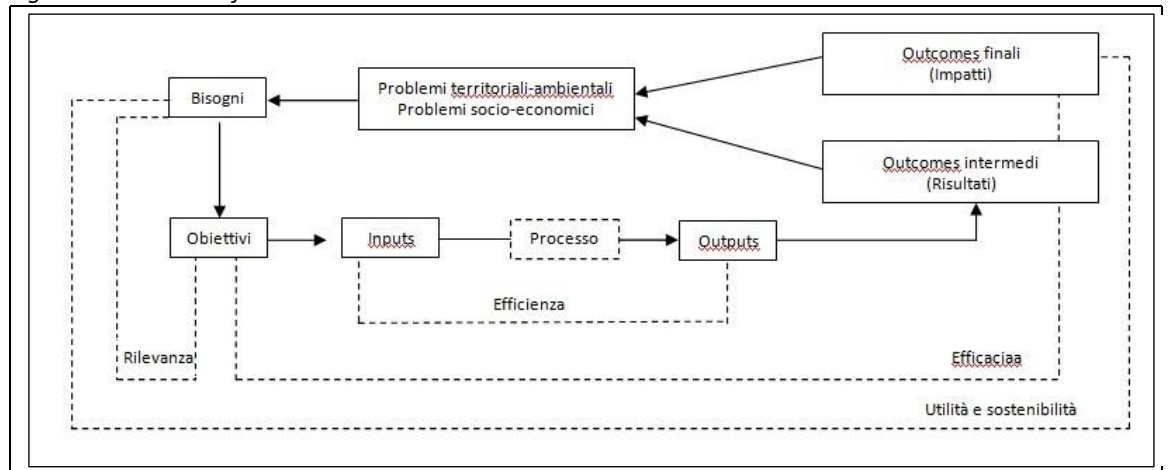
Outcomes finali
(Impatti)

Bisogni

Problemi territoriali-ambientali
Problemi socio-economici

Outcomes intermedi
(Risultati)

Obiettivi

Inputs

Processo

Outputs

Efficienza

Rilevanza

Efficaciaa

Utilità e sostenibilità